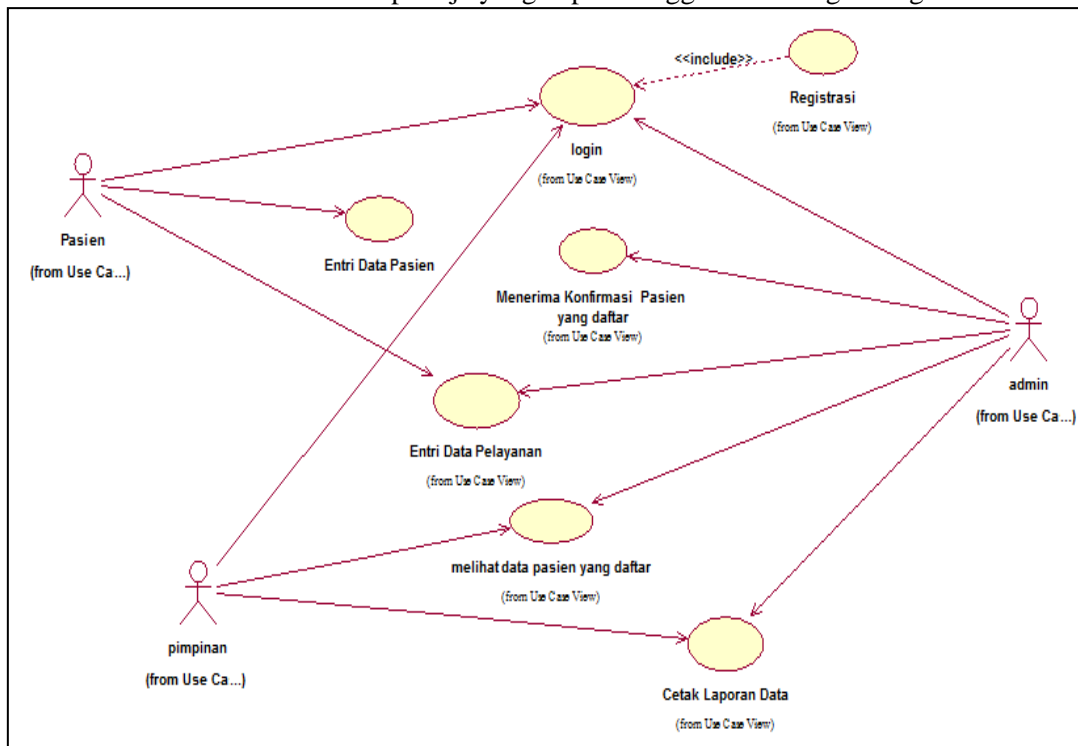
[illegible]

<<include>>

Registrasi

(from Use Case View)

login

(from Use Case View)

Pasien

(from Use Ca...)

Entri Data Pasien

Menerima Konfirmasi Pasien yang daftar

(from Use Case View)

admin

(from Use Ca...)

Entri Data Pelayanan

(from Use Case View)

melihat data pasien yang daftar

(from Use Case View)

pimpinan

(from Use Ca...)

Cetak Laporan Data

(from Use Case View)